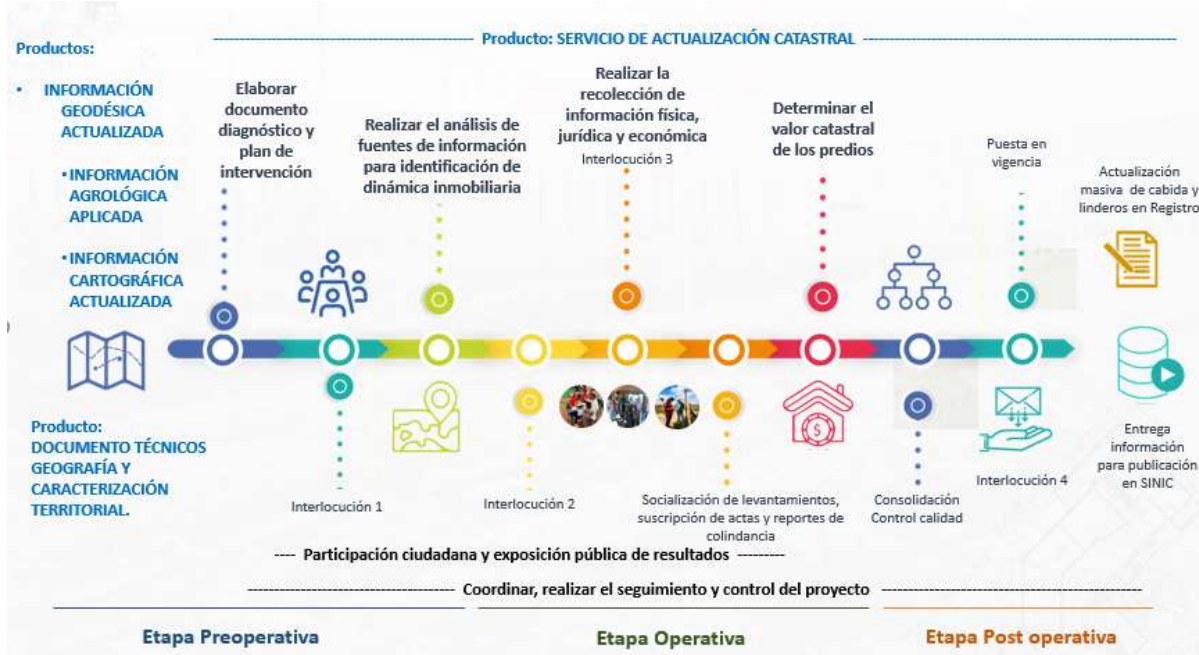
Productos:

• INFORMACIÓN GEODÉSICA ACTUALIZADA

• INFORMACIÓN AGROLÓGICA APLICADA

• INFORMACIÓN CARTOGRÁFICA ACTUALIZADA

Producto: SERVICIO DE ACTUALIZACIÓN CATASTRAL

Elaborar documento diagnóstico y plan de intervención

Realizar el análisis de fuentes de información para identificación de dinámica inmobiliaria

Realizar la recolección de información física, jurídica y económica

Interlocución 3

Determinar el valor catastral de los predios

Puesta en vigencia

Actualización masiva de cabida y linderos en Registro

Entrega información para publicación en SINIC

Producto: DOCUMENTO TÉCNICOS GEOGRAFÍA Y CARACTERIZACIÓN TERRITORIAL.

Interlocución 1

Interlocución 2

Socialización de levantamientos, suscripción de actas y reportes de colindancia

Consolidación Control calidad

Interlocución 4

---- Participación ciudadana y exposición pública de resultados ---------

Coordinar, realizar el seguimiento y control del proyecto

Etapa Preoperativa

Etapa Operativa

Etapa Post operativa